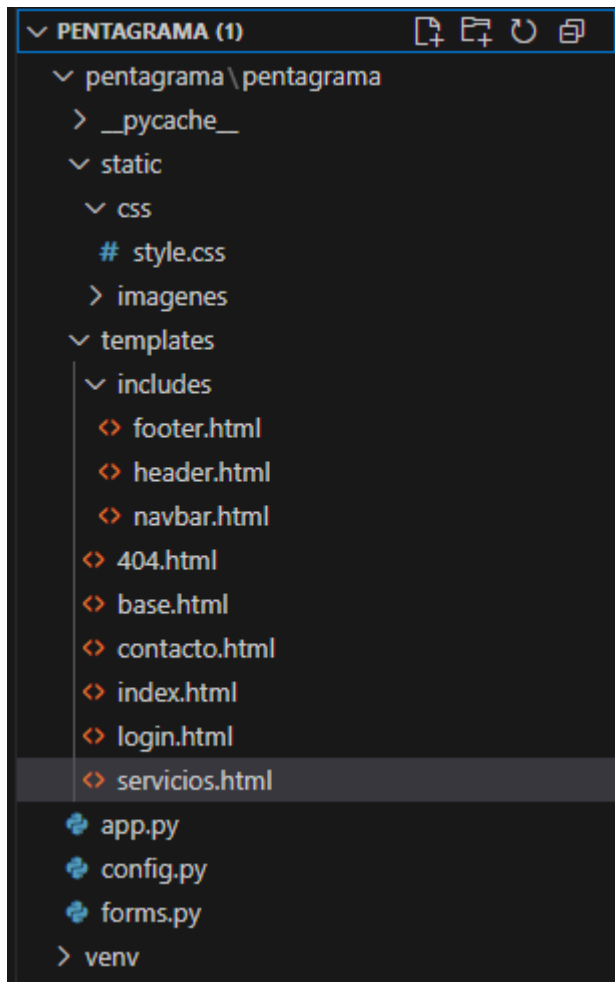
PENTAGRAMA (1)

pentagrama \ pentagrama

__pycache__

static

css

# style.css

imagenes

templates

includes

footer.html

header.html

navbar.html

404.html

base.html

contacto.html

index.html

login.html

servicios.html

app.py

config.py

forms.py

venv